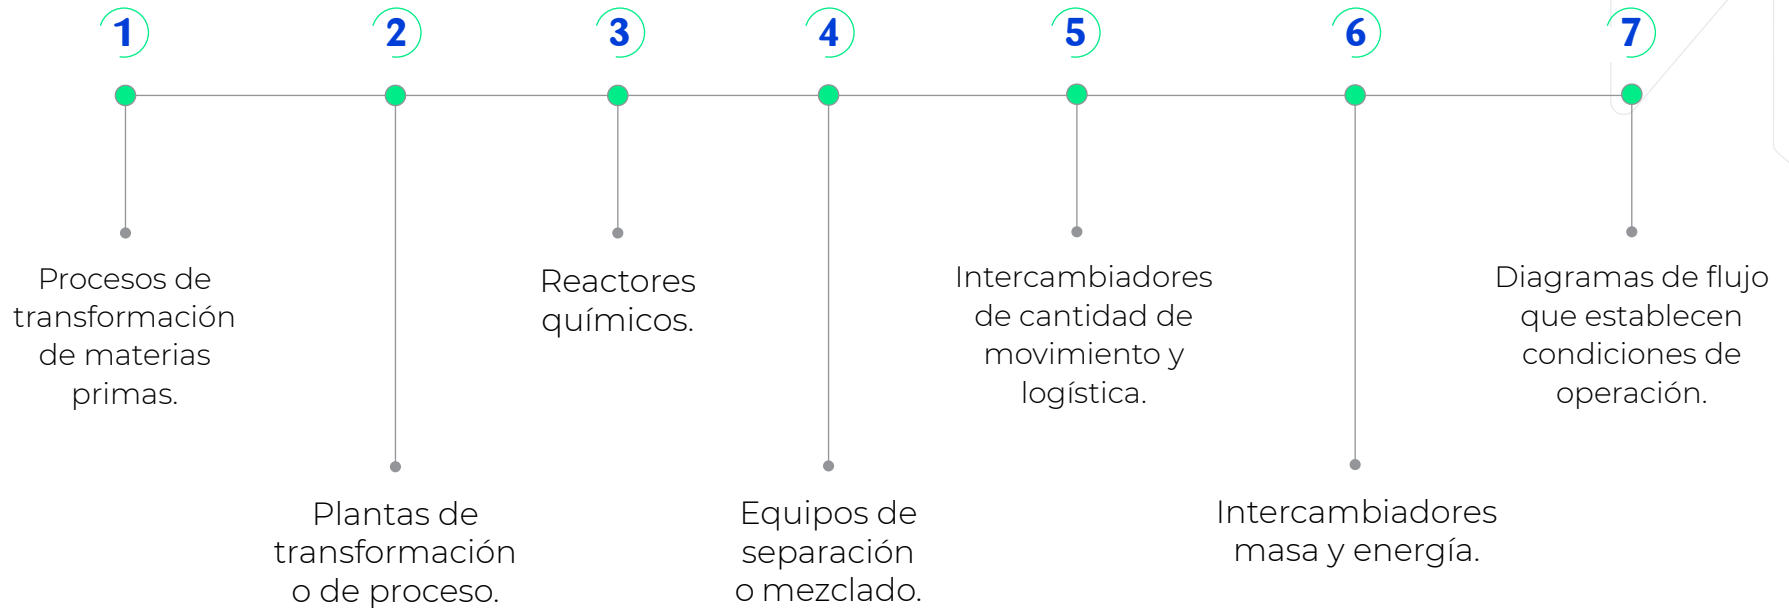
1

Procesos de transformación de materias primas.

2

Plantas de transformación o de proceso.

3

Reactores químicos.

4

Equipos de separación o mezclado.

5

Intercambiadores de cantidad de movimiento y logística.

6

Intercambiadores masa y energía.

7

Diagramas de flujo que establecen condiciones de operación.